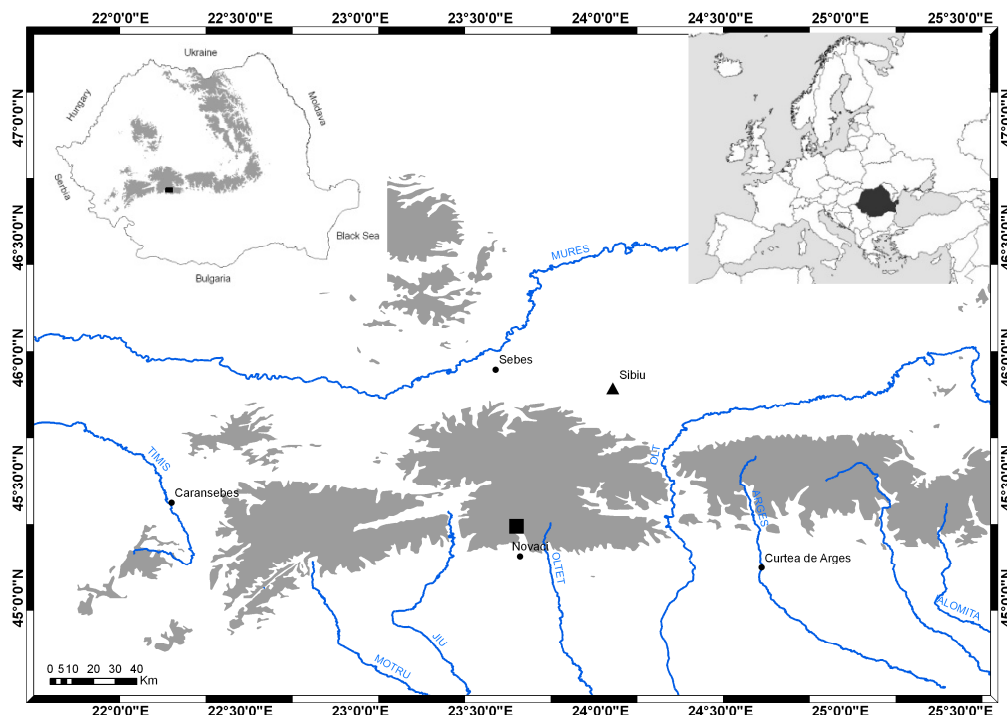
22°0'0"E 22°30'0"E 23°0'0"E 23°30'0"E 24°0'0"E 24°30'0"E 25°0'0"E 25°30'0"E

47°0'0"N
46°30'0"N
46°0'0"N
45°30'0"N
45°0'0"N

Ukraine
Hungary
Moldava
Serbia
Black Sea
Bulgaria

MURES
Sebes
Sibiu
TIMIS
OLT
Caransebes
ARGES
Novaci
OLTET
Curtea de Arges
JIU
MOTRU
IALOMITA

0 5 10 20 30 40
Km

22°0'0"E 22°30'0"E 23°0'0"E 23°30'0"E 24°0'0"E 24°30'0"E 25°0'0"E 25°30'0"E

47°0'0"N
46°30'0"N
46°0'0"N
45°30'0"N
45°0'0"N